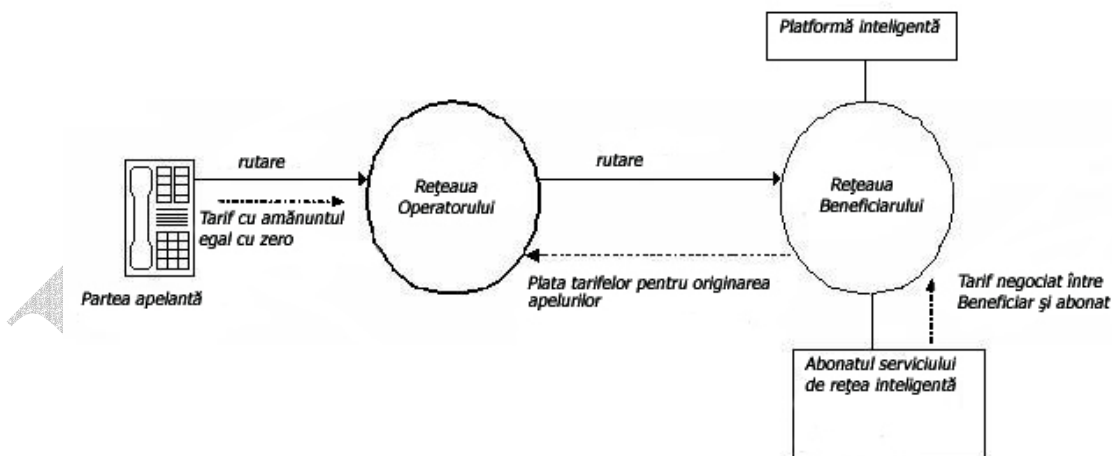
Platformă inteligentă

rutare

Tarif cu amănuntul egal cu zero

Reţeaua Operatorului

rutare

Reţeaua Beneficiarului

Partea apelantă

Plata tarifelor pentru originarea apelurilor

Tarif negociat între Beneficiar şi abonat

Abonatul serviciului de reţea inteligentă